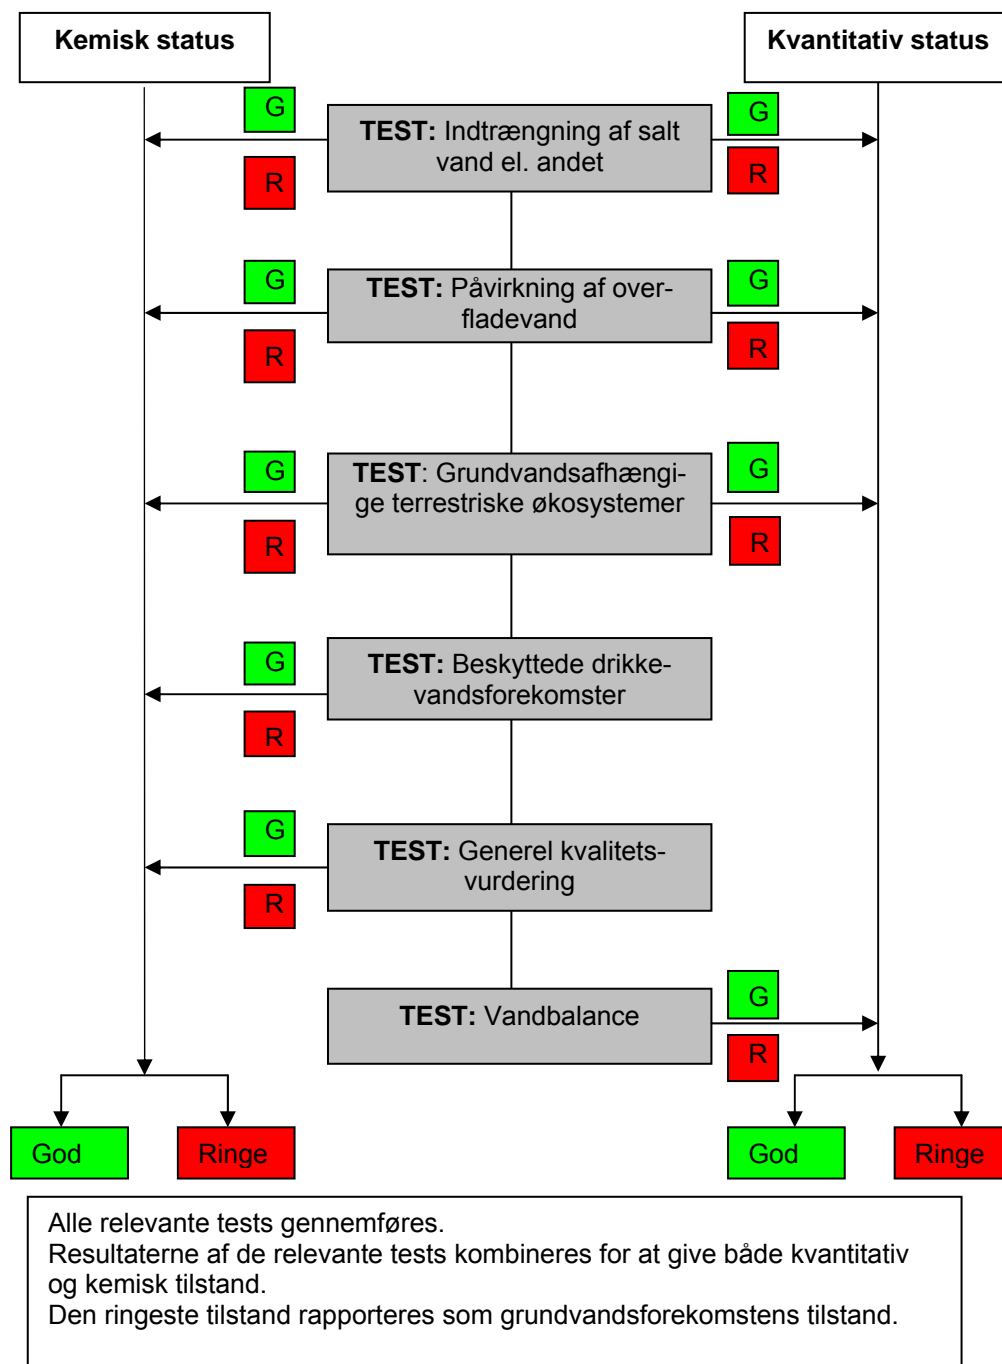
Kemisk status

Kvantitativ status

G

G

TEST: Indtrængning af salt vand el. andet

R

R

G

G

TEST: Påvirkning af overfladevand

R

R

G

G

TEST: Grundvandsafhængige terrestriske økosystemer

R

R

G

TEST: Beskyttede drikkevandsforekomster

R

G

TEST: Generel kvalitetsvurdering

R

G

TEST: Vandbalance

R

God

Ringe

God

Ringe

Alle relevante tests gennemføres.
Resultaterne af de relevante tests kombineres for at give både kvantitativ og kemisk tilstand.
Den ringeste tilstand rapporteres som grundvandsforekomstens tilstand.